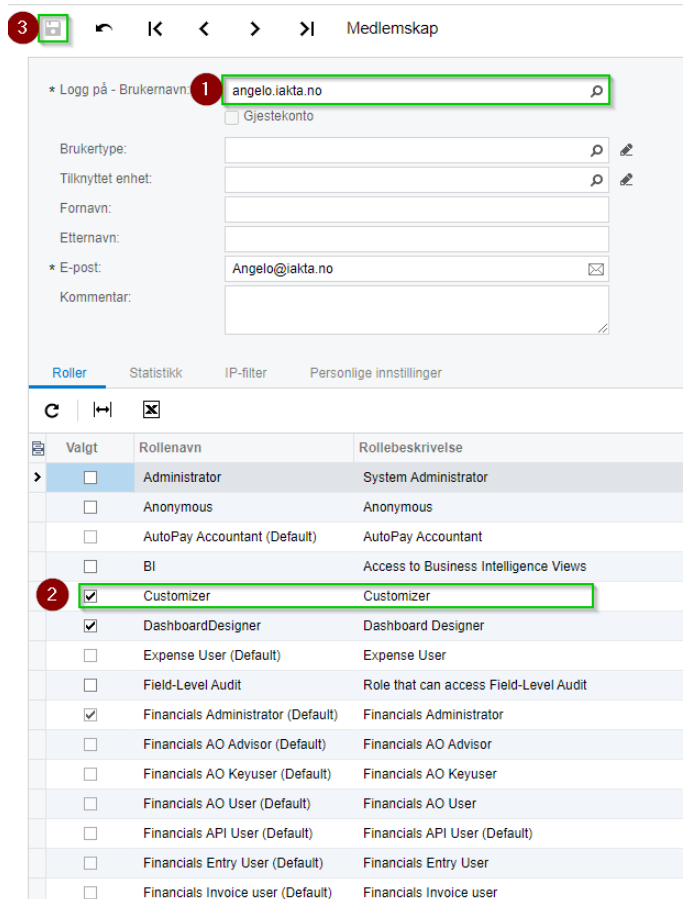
3 Medlemskap

* Logg på - Brukernavn: 1 angelo.iakta.no

Gjestekonto

Brukertype:

Tilknyttet enhet:

Fornavn:

Etternavn:

* E-post: Angelo@iakta.no

Kommentar:

Roller Statistikk IP-filter Personlige innstillinger

| Valgt | Rollenavn | Rollebeskrivelse |
|---|---|---|
| ☐ | Administrator | System Administrator |
| ☐ | Anonymous | Anonymous |
| ☐ | AutoPay Accountant (Default) | AutoPay Accountant |
| ☐ | BI | Access to Business Intelligence Views |
| ☑ | Customizer | Customizer |
| ☑ | DashboardDesigner | Dashboard Designer |
| ☐ | Expense User (Default) | Expense User |
| ☐ | Field-Level Audit | Role that can access Field-Level Audit |
| ☑ | Financials Administrator (Default) | Financials Administrator |
| ☐ | Financials AO Advisor (Default) | Financials AO Advisor |
| ☐ | Financials AO Keyuser (Default) | Financials AO Keyuser |
| ☐ | Financials AO User (Default) | Financials AO User |
| ☐ | Financials API User (Default) | Financials API User (Default) |
| ☐ | Financials Entry User (Default) | Financials Entry User |
| ☐ | Financials Invoice user (Default) | Financials Invoice user |

2